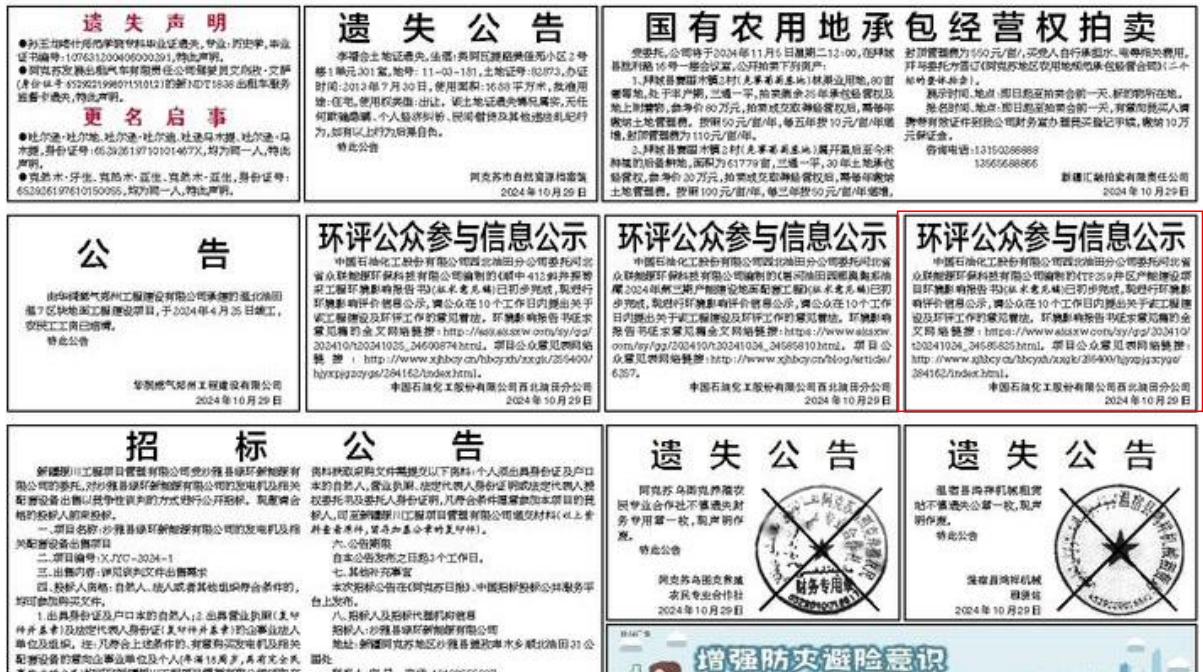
遗失声明

●孙玉珍塔什库尔干塔吉克自治县职业证遗失，专业：历史学，毕业证书编号：107651200406000291，特此声明。

●阿克苏汉鼎出租汽车有限责任公司陈爱民文明驾驶·文萨（身份证号652922199801151012）的新P·DT1838出租车营运资格证遗失，特此声明。

更名启事

●吐尔逊·吐尔地、吐尔逊·吐尔迪、吐逊乌木提·吐尔逊·乌木提，身份证号：65292619710101467X，均为同一人，特此声明。

●克热木·牙生、克热木·亚生、克热木·亚生，身份证号：652925197610150055，均为同一人，特此声明。

遗失公告

李增合土地证遗失，坐落：温宿县阿瓦提镇镇幸福小区2号楼1单元301室，地号：11-03-181，土地证号：02073，办证时间：2013年7月30日，使用面积：16.88平方米，权利用途：住宅，使用权类型：出让。该土地证遗失情况属实，无任何抵押，如有异议，个人承诺自行承担一切责任，特此声明。

特此公告

阿克苏市自然资源局温宿
2024年10月29日

国有农用地承包经营权拍卖

受委托，公司将于2024年11月5日星期二12:00，在拜城县拍卖。16号一楼会议室，公开拍卖下列资产：

1.拜城县雪亚木镇2村（木巴克果条地）林草业用地，80亩，耕地，处于丰产期，三年一签，拍卖底价每亩年租金60万元，拍卖成交的按照年租金每亩年缴纳土地管理费。按照50元/亩/年，每五年按10元/亩/年递增，封顶管理费为110元/亩/年。

2.拜城县雪亚木镇2村（木巴克果条地）属开垦后至今未种植的后备耕地，面积为61779亩，三年一签，30年土地承包经营权，参考价30万元，拍卖成交的按照年租金每亩年缴纳土地管理费，按照100元/亩/年，每三年按50元/亩/年递增，封顶管理费为550元/亩/年，买受人自行承担水、电等相关费用，开导委托方进行（阿克苏地区农用地规范承包经营合同）（二十份的要件综合）。

展示时间、地点：即日起至拍卖前一天，标的物所在地。

报名时间、地点：即日起至拍卖前一天，有意向竞买人请携带有效证件到我公司财务室办理竞买登记手续，缴纳10万元保证金。

咨询电话：13150266888
13565688866

新疆汇融拍卖有限责任公司
2024年10月29日

公告

由华润燃气郑州工程建设有限公司承建的温北油田温7区块地面工程建设项目，于2024年4月25日竣工，现将工程质量公示。

特此公告

华润燃气郑州工程建设有限公司
2024年10月29日

环评公众参与信息公示

中国石油化工股份有限公司西北油田分公司委托河北省众联能源环保科技有限公司编制的《顺中412斜井原有采工程环境影响报告书》（征求意见稿）已初步完成，现进行环境影响评价信息公示，请公众在10个工作日内提出关于该工程建设及环评工作的意见建议。环境影响报告书征求意见稿的全文网络链接：http://ssi.sizsxw.com/sy/gg/202410/t20241025_24600874.html。项目公众意见表网络链接：http://www.xjhbcy.cn/hbcyxh/xxgk/256400/hjxxpjgzcygs/284162/index.html。

中国石油化工股份有限公司西北油田分公司
2024年10月29日

环评公众参与信息公示

中国石油化工股份有限公司西北油田分公司委托河北省众联能源环保科技有限公司编制的《塔河油田西部集输系统2024年第三季度产能建设地面配套工程》（征求意见稿）已初步完成，现进行环境影响评价信息公示，请公众在10个工作日内提出关于该工程建设及环评工作的意见建议。环境影响报告书征求意见稿的全文网络链接：https://www.sizsxw.com/sy/gg/202410/t20241024_24585810.html。项目公众意见表网络链接：http://www.xjhbcy.cn/blog/article/6257。

中国石油化工股份有限公司西北油田分公司
2024年10月29日

环评公众参与信息公示

中国石油化工股份有限公司西北油田分公司委托河北省众联能源环保科技有限公司编制的《TP259井区产能建设项目环境影响报告书》（征求意见稿）已初步完成，现进行环境影响评价信息公示，请公众在10个工作日内提出关于该工程建设及环评工作的意见建议。环境影响报告书征求意见稿的全文网络链接：https://www.sizsxw.com/sy/gg/202410/t20241024_24585825.html。项目公众意见表网络链接：http://www.xjhbcy.cn/hbcyxh/xxgk/256400/hjxxpjgzcygs/284162/index.html。

中国石油化工股份有限公司西北油田分公司
2024年10月29日

招标公告

新疆腰川工程项目管理有限公司受沙雅县绿环新能源有限公司的委托，对沙雅县绿环新能源有限公司的发电机及相关配套设备出租使用权进行公开招标，现邀请合格的投标人前来投标。

一、项目名称：沙雅县绿环新能源有限公司的发电机及相关配套设备出租项目

二、项目编号：XJYC-2024-1

三、出售内容：详见资料文件出售要求

四、投标人资格：自然人、法人或者其他组织符合条件的，均可参加购买文件。

1.出具身份证及户口本的自然人；2.出具营业执照（复印件并盖章）及法定代表人身份证（复印件并盖章）的企事业法人单位及组织。注：凡符合上述条件的，有意向或按有关法规规定，配套设备的经营企业单位及个人（年满18周岁，具有完全民事行为能力）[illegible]

供标获取资料文件需提交以下资料：个人须出具身份证及户口本的自然人，营业执照、法定代表人身份证明或法定代表人授权委托书及委托人身份证明，凡符合条件需缴纳本项目的报名人，可至新疆腰川工程项目管理有限公司领取材料（以上资料查看原件，留存加盖公章的复印件）。

六、公告期限
自本公告发布之日起3个工作日。

七、其他补充事宜
本次招标公告在《阿克苏日报》、中国招标投标公共服务平台上发布。

八、招标人及招标代理机构联系
招标人：沙雅县绿环新能源有限公司
地址：新疆阿克苏地区沙雅县盛家库木乡威北油田31公路处

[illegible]

遗失公告

阿克苏乌图克养殖农民专业合作社不慎遗失财务专用章一枚，现声明作废。

特此公告

阿克苏乌图克养殖农民专业合作社
2024年10月29日

财务专用章

遗失公告

温宿县鸿祥机械租赁站不慎遗失公章一枚，现声明作废。

特此公告

温宿县鸿祥机械租赁站
2024年10月29日

增强防灾避险意识